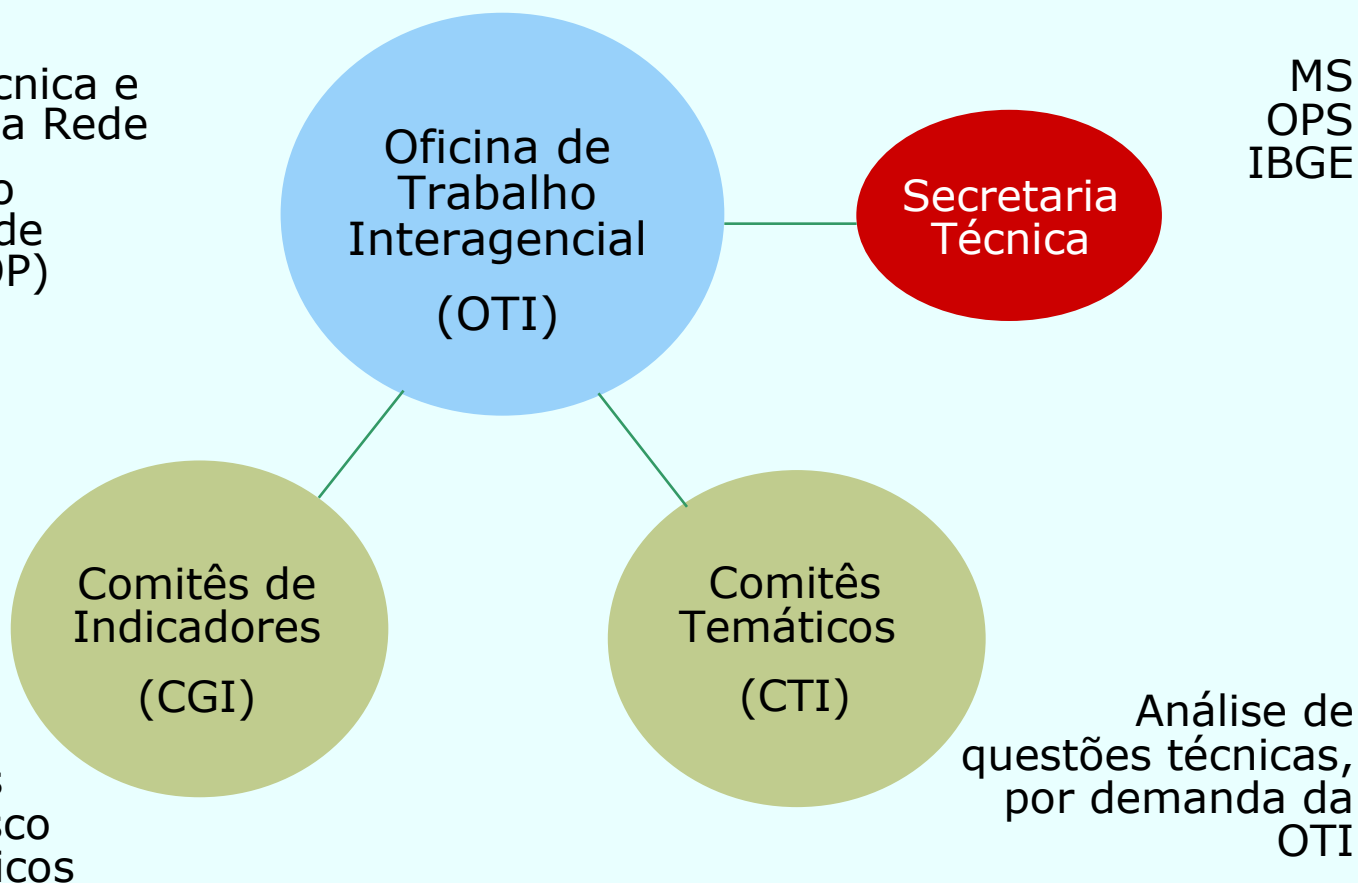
cnica e
a Rede

o
de
P)

Oficina de Trabalho Interagencial

(OTI)

Secretaria Técnica

MS
OPS
IBGE

Comitês de Indicadores

(CGI)

Comitês Temáticos

(CTI)

Análise de questões técnicas, por demanda da OTI

s
sco
icos